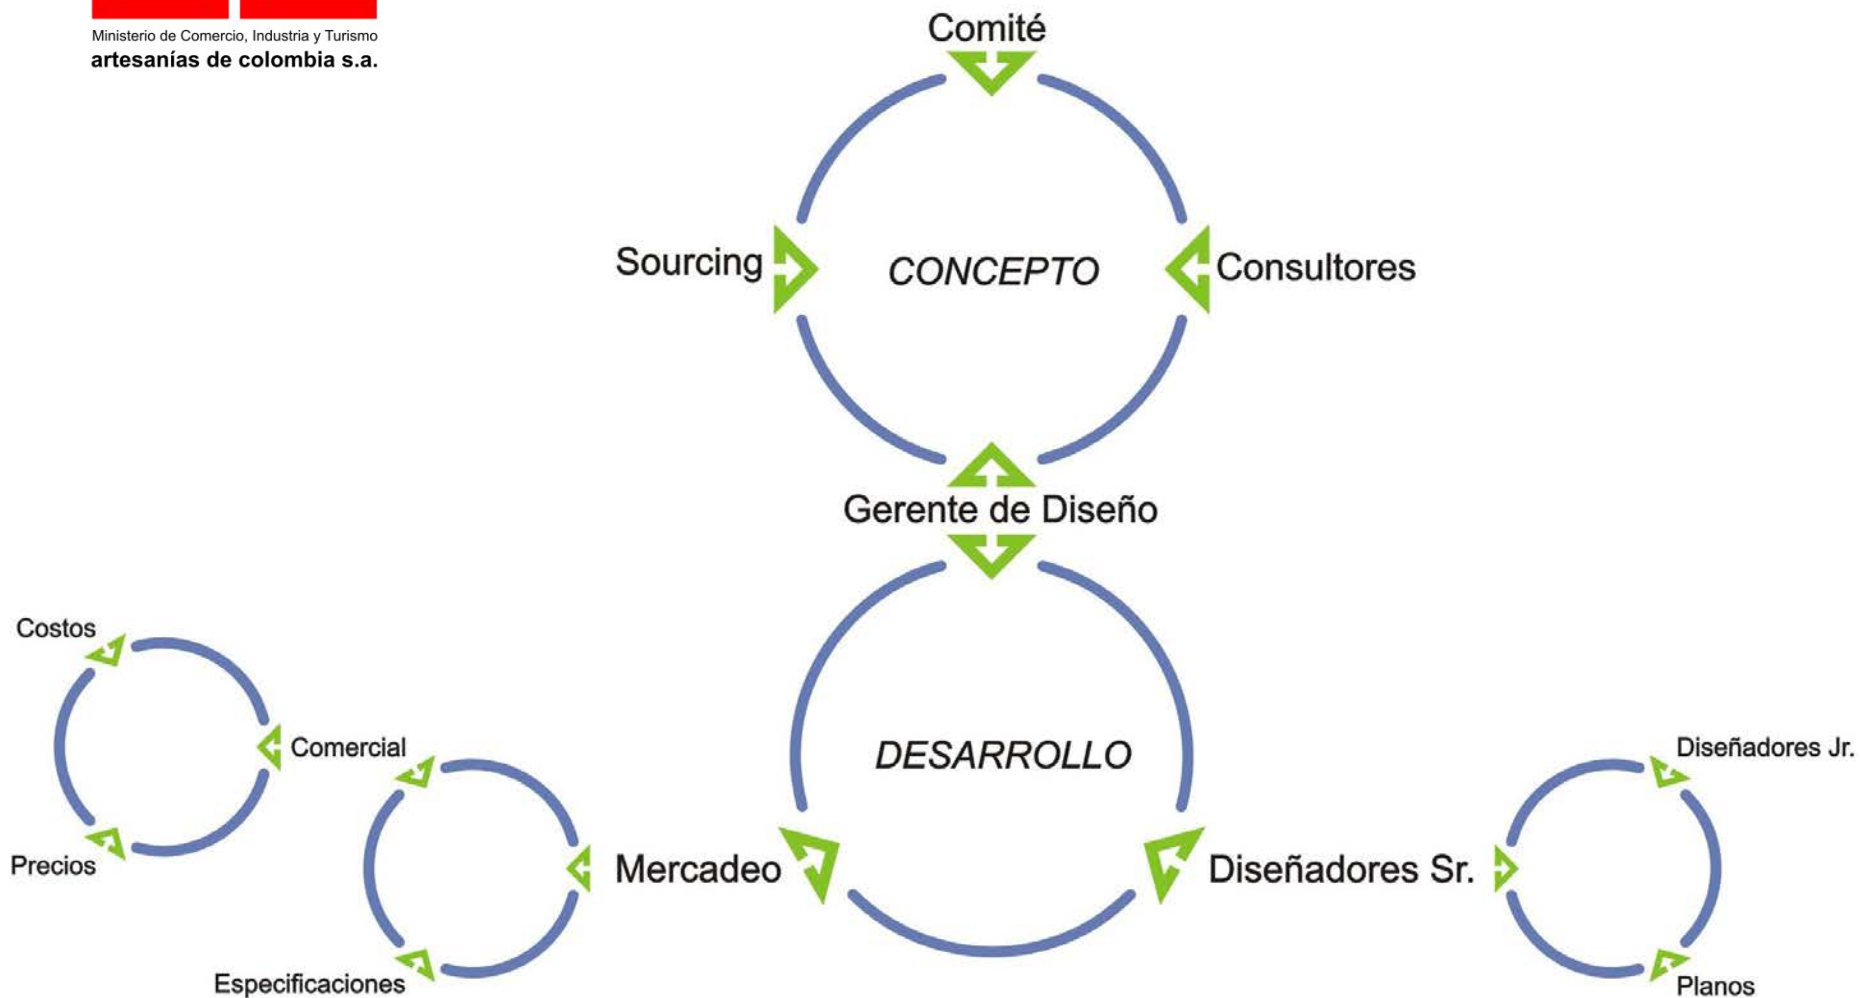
Ministerio de Comercio, Industria y Turismo
artesanías de colombia s.a.

Comité

Sourcing

CONCEPTO

Consultores

Gerente de Diseño

Costos

Comercial

Precios

DESARROLLO

Diseñadores Jr.

Mercadeo

Diseñadores Sr.

Especificaciones

Planos